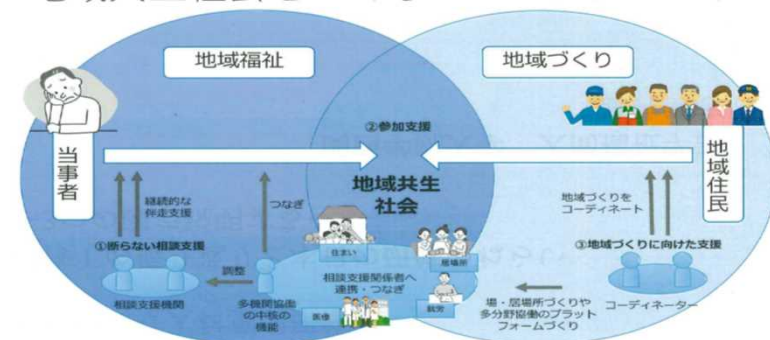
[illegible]

地域福祉

地域づくり

当事者

②参加支援

地域住民

地域共生社会

継続的な伴走支援

つなぎ

地域づくりをコーディネート

①断らない相談支援

③地域づくりに向けた支援

住まい

居場所

調整

相談支援関係者へ連携・つなぎ

相談支援機関

多機関協働の中核の機能

医療

就労

場・居場所づくりや多分野協働のプラットフォームづくり

コーディネーター